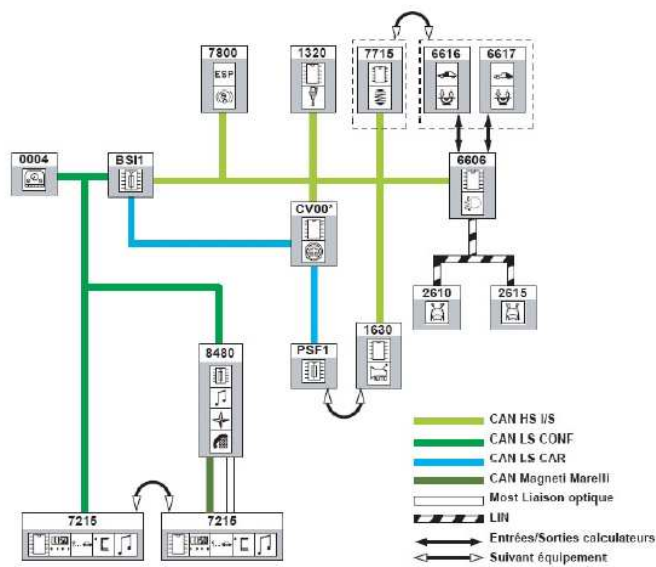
7800
ESP
1320
7715
6616
6617
0004
BSI1
6606
CV00*
2610
2615
8480
PSF1
1630
AUTO
7215
7215

CAN HS I/S
CAN LS CONF
CAN LS CAR
CAN Magneti Marelli
Most Liaison optique
LIN
Entrées/Sorties calculateurs
Suivant équipement